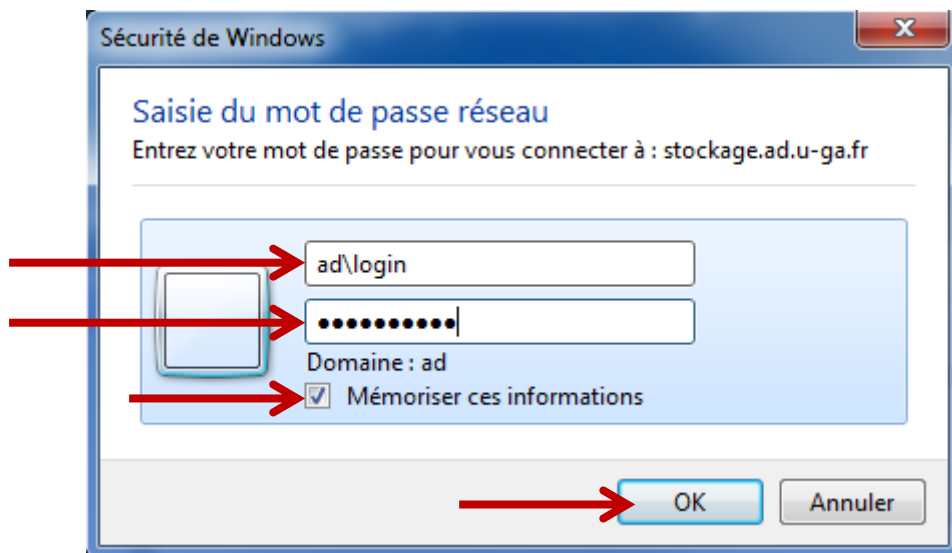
Sécurité de Windows

x

Saisie du mot de passe réseau

Entrez votre mot de passe pour vous connecter à : stockage.ad.u-ga.fr

ad\login

●●●●●●●●●●●

Domaine : ad

Mémoriser ces informations

OK

Annuler